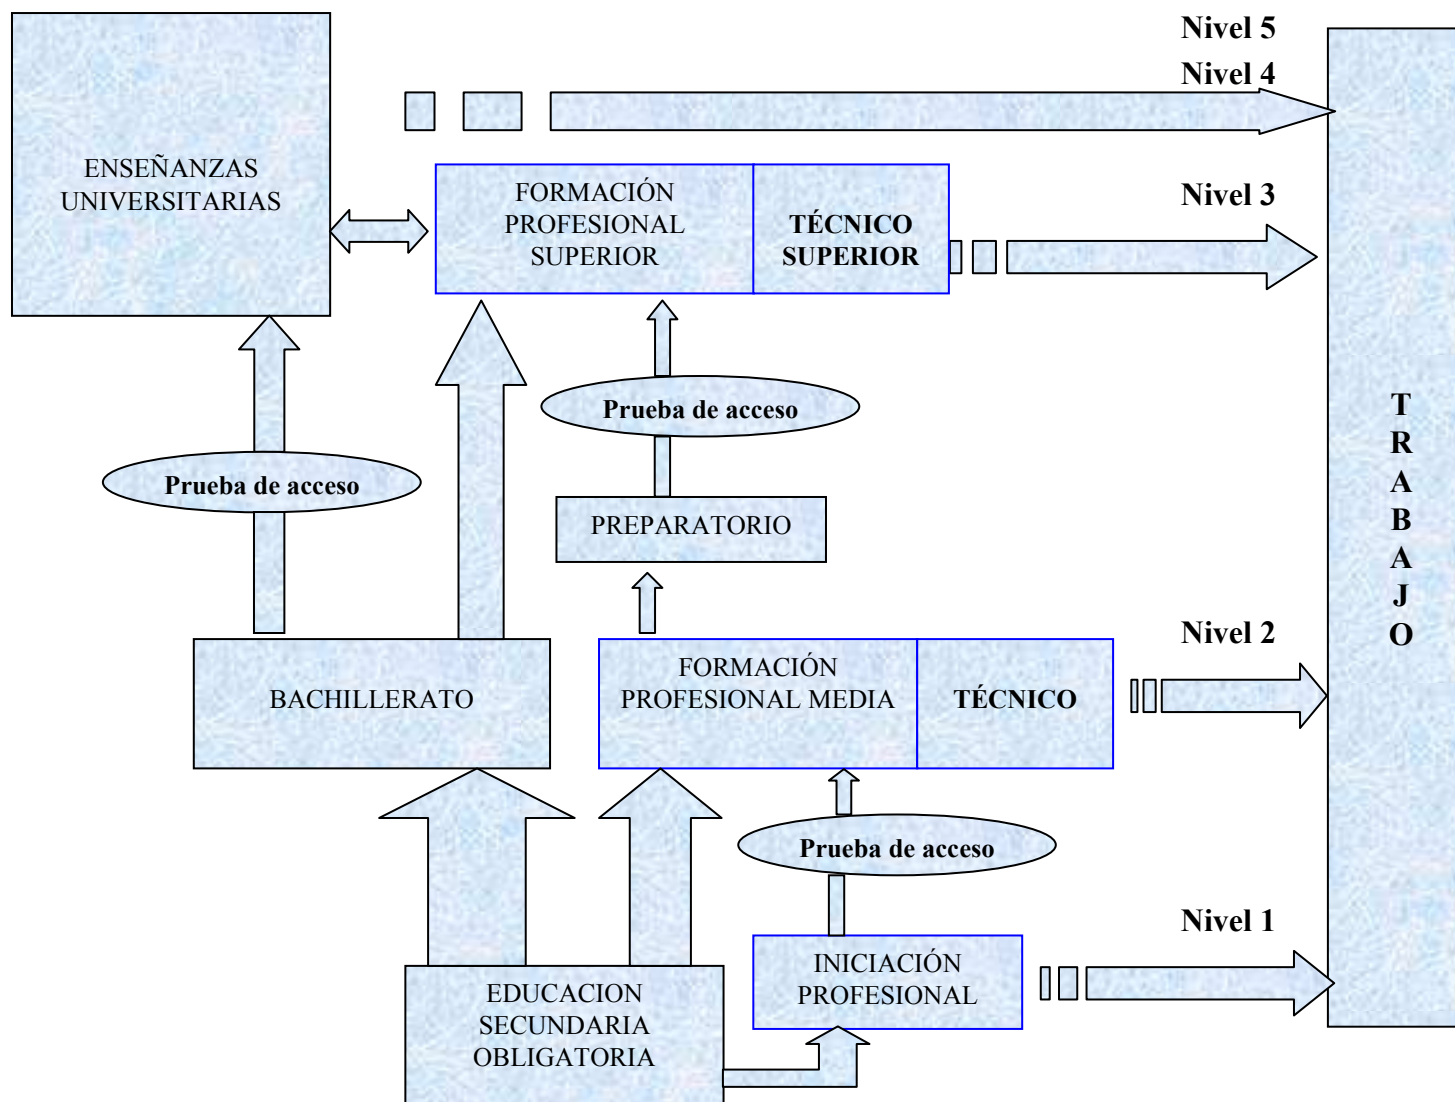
Nivel 5

Nivel 4

ENSEÑANZAS UNIVERSITARIAS

FORMACIÓN PROFESIONAL SUPERIOR

TÉCNICO SUPERIOR

Nivel 3

Prueba de acceso

Prueba de acceso

PREPARATORIO

T
R
A
B
A
J
O

Nivel 2

BACHILLERATO

FORMACIÓN PROFESIONAL MEDIA

TÉCNICO

Prueba de acceso

Nivel 1

EDUCACION SECUNDARIA OBLIGATORIA

INICIACIÓN PROFESIONAL